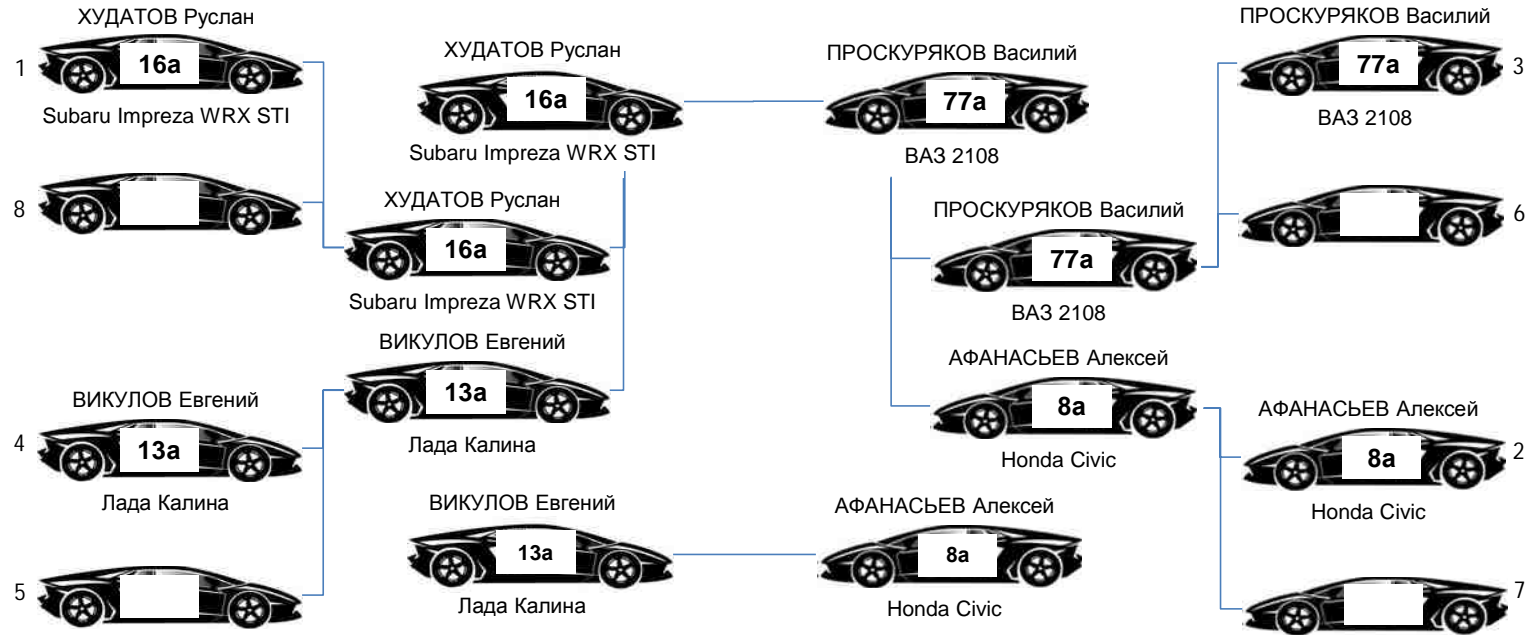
ХУДАТОВ Руслан
1 16a
Subaru Impreza WRX STI

8

ХУДАТОВ Руслан
16a
Subaru Impreza WRX STI

ХУДАТОВ Руслан
16a
Subaru Impreza WRX STI

ВИКУЛОВ Евгений
13a
Лада Калина

ВИКУЛОВ Евгений
4 13a
Лада Калина

5

ВИКУЛОВ Евгений
13a
Лада Калина

ПРОСКУРЯКОВ Василий
77a
ВАЗ 2108

ПРОСКУРЯКОВ Василий
77a
ВАЗ 2108

АФАНАСЬЕВ Алексей
8a
Honda Civic

АФАНАСЬЕВ Алексей
8a
Honda Civic

ПРОСКУРЯКОВ Василий
77a 3
ВАЗ 2108

6

АФАНАСЬЕВ Алексей
8a 2
Honda Civic

7